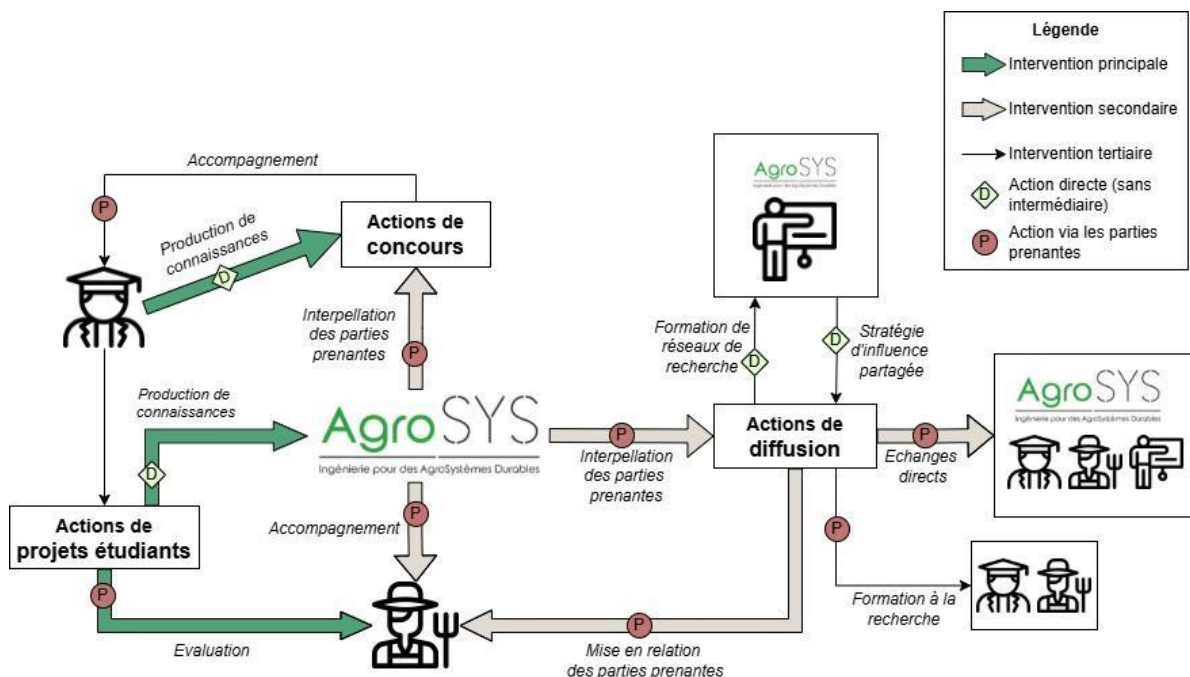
Légende
Intervention principale
Intervention secondaire
Intervention tertiaire
D Action directe (sans intermédiaire)
P Action via les parties prenantes

Accompagnement
P
Production de connaissances
D
Actions de concours
Interpellation des parties prenantes
P

AgroSYS
Ingénierie pour des AgroSystèmes Durables

Formation de réseaux de recherche
D
Stratégie d'influence partagée
D

Production de connaissances
D
AgroSYS
Ingénierie pour des AgroSystèmes Durables
P
Interpellation des parties prenantes
Actions de diffusion
P
Echanges directs
AgroSYS
Ingénierie pour des AgroSystèmes Durables

Actions de projets étudiants
P
Accompagnement
P
P
Formation à la recherche
P
Evaluation
P
Mise en relation des parties prenantes